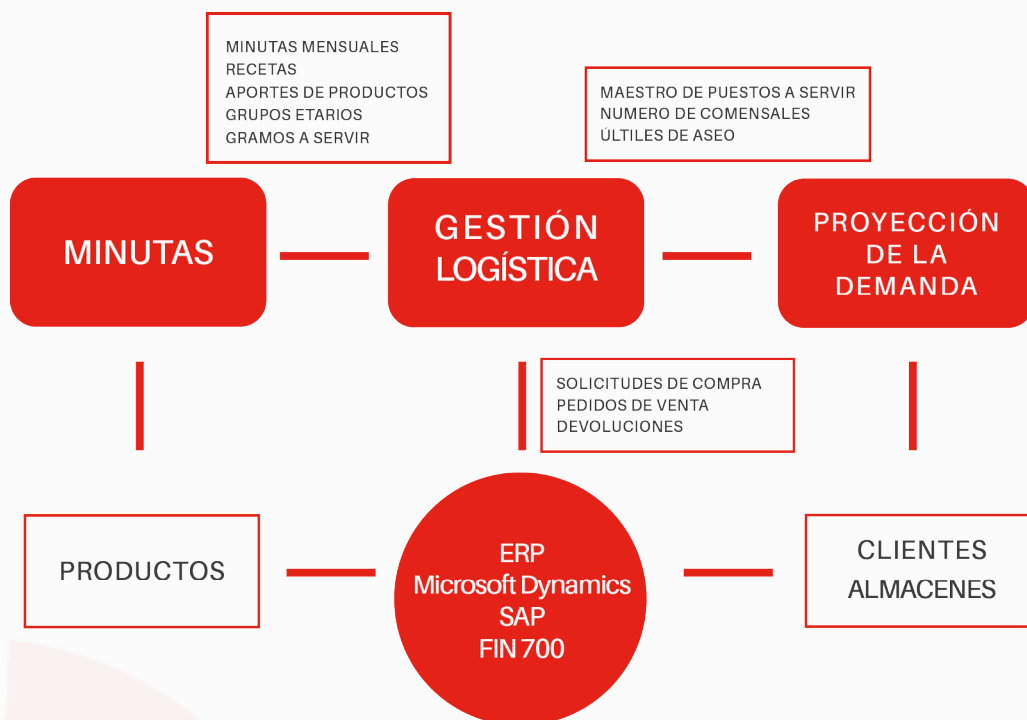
MINUTAS MENSUALES
RECETAS
APORTES DE PRODUCTOS
GRUPOS ETARIOS
GRAMOS A SERVIR

MAESTRO DE PUESTOS A SERVIR
NUMERO DE COMENSALES
ÚLTILES DE ASEO

MINUTAS

GESTIÓN LOGÍSTICA

PROYECCIÓN DE LA DEMANDA

SOLICITUDES DE COMPRA
PEDIDOS DE VENTA
DEVOLUCIONES

PRODUCTOS

ERP
Microsoft Dynamics
SAP
FIN 700

CLIENTES
ALMACENES